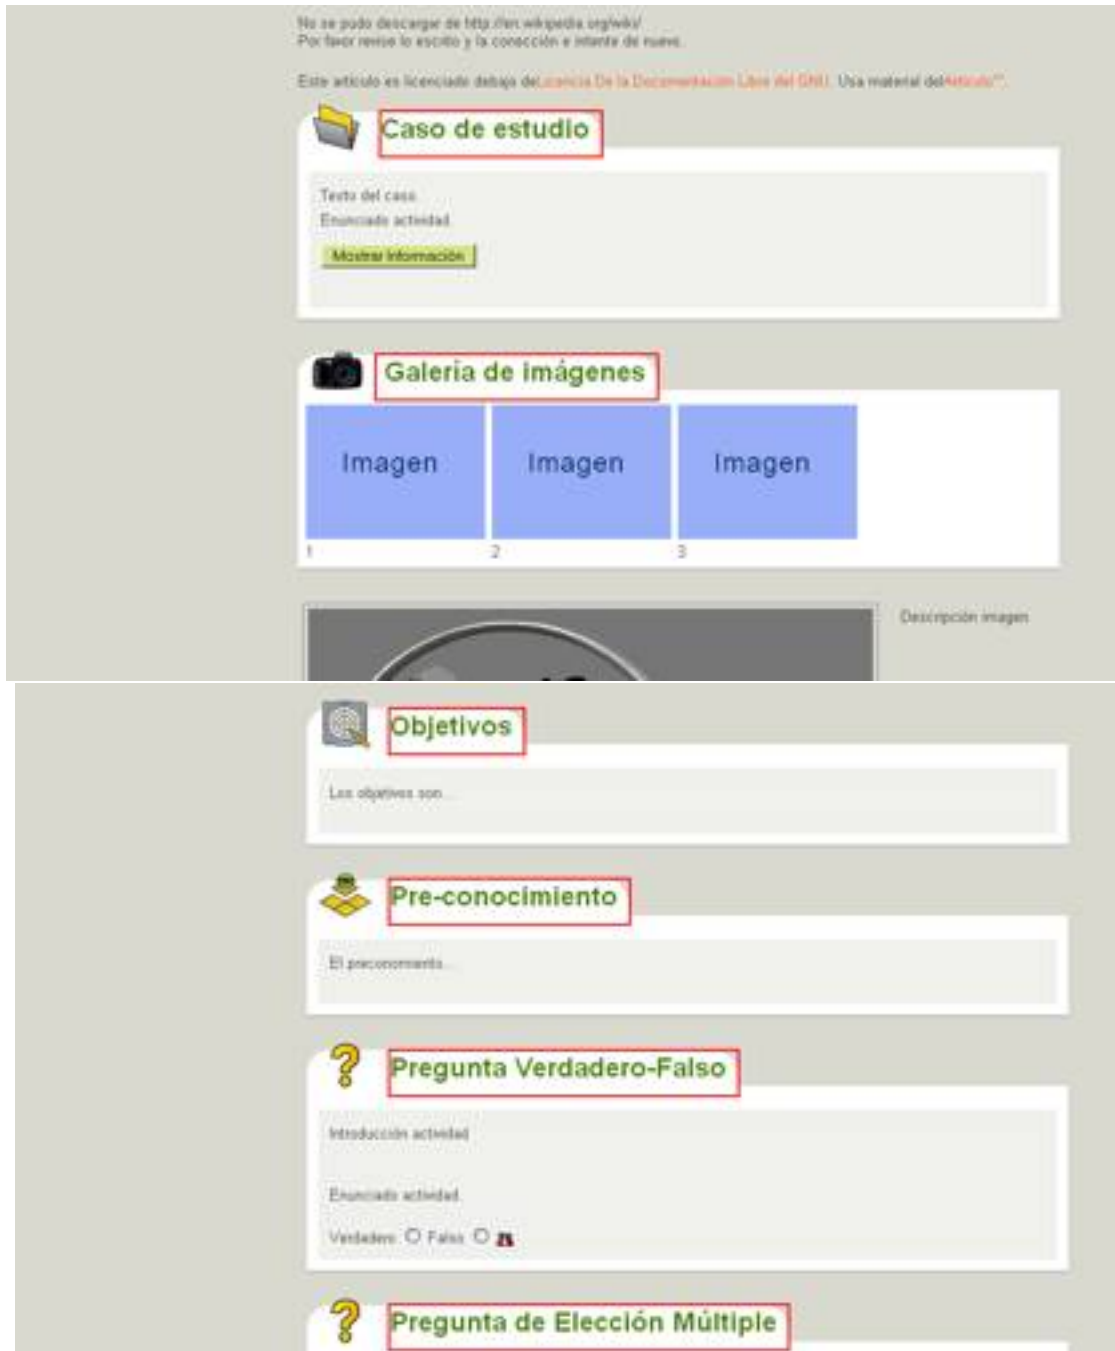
No se pudo descargar de http://en.wikipedia.org/wiki/
Por favor revise lo escrito y la conección e intente de nuevo.

Este artículo es licenciado debajo de Licencia De la Documentación Libre del GNU. Usa material del Artículo "".

Caso de estudio

Texto del caso
Enunciado actividad
Mostrar información

Galería de imágenes

| Imagen | Imagen | Imagen |
|---|---|---|
| 1 | 2 | 3 |

Descripción imagen

Objetivos

Los objetivos son...

Pre-conocimiento

El preconocimiento...

Pregunta Verdadero-Falso

Introducción actividad

Enunciado actividad

Verdadero Falso

Pregunta de Elección Múltiple